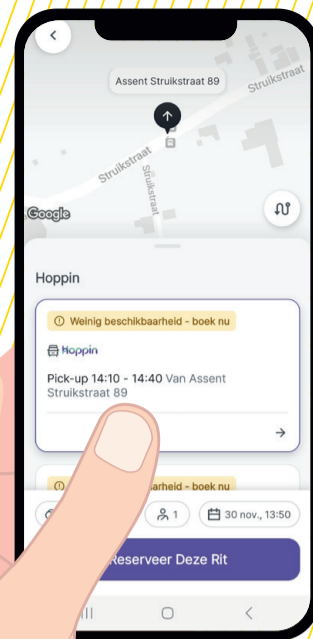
Assent Struikstraat 89

Struikstraat

Struikstraat

Struikstraat

Google

Hoppin

Weinig beschikbaarheid - boek nu

Hoppin

Pick-up 14:10 - 14:40 Van Assent Struikstraat 89

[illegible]arheid - boek nu

1

30 nov., 13:50

Reserveer Deze Rit